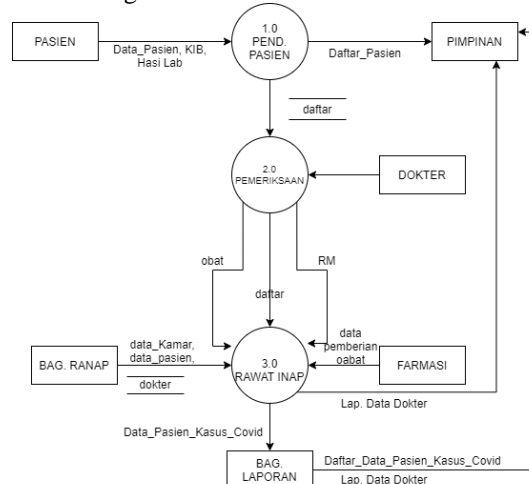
PASIEN

Data_Pasien, KIB, Hasi Lab

1.0 PEND. PASIEN

Daftar_Pasien

PIMPINAN

daftar

2.0 PEMERIKSAAN

DOKTER

obat

daftar

RM

data pemberian oabat

BAG. RANAP

data_Kamar, data_pasien,

dokter

3.0 RAWAT INAP

FARMASI

Lap. Data Dokter

Data_Pasien_Kasus_Covid

BAG. LAPORAN

Daftar_Data_Pasien_Kasus_Covid

Lap. Data Dokter